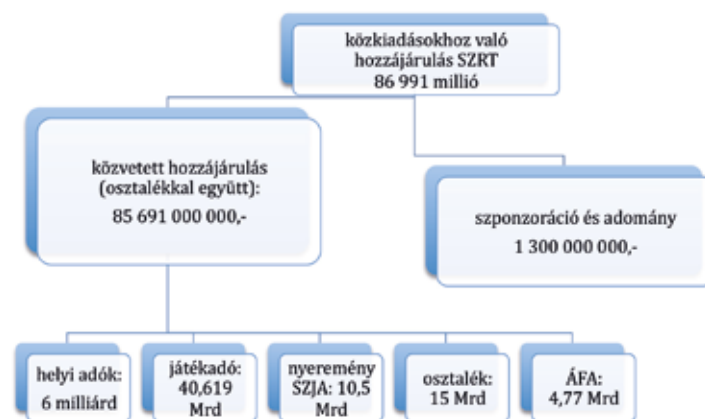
közkiadásokhoz való hozzájárulás SZRT
86 991 millió

közvetett hozzájárulás (osztalékkal együtt):
85 691 000 000,-

szponzoráció és adomány
1 300 000 000,-

helyi adók:
6 milliárd

játékadó:
40,619
Mrd

nyeremény
SZJA: 10,5
Mrd

osztalék:
15 Mrd

ÁFA:
4,77 Mrd